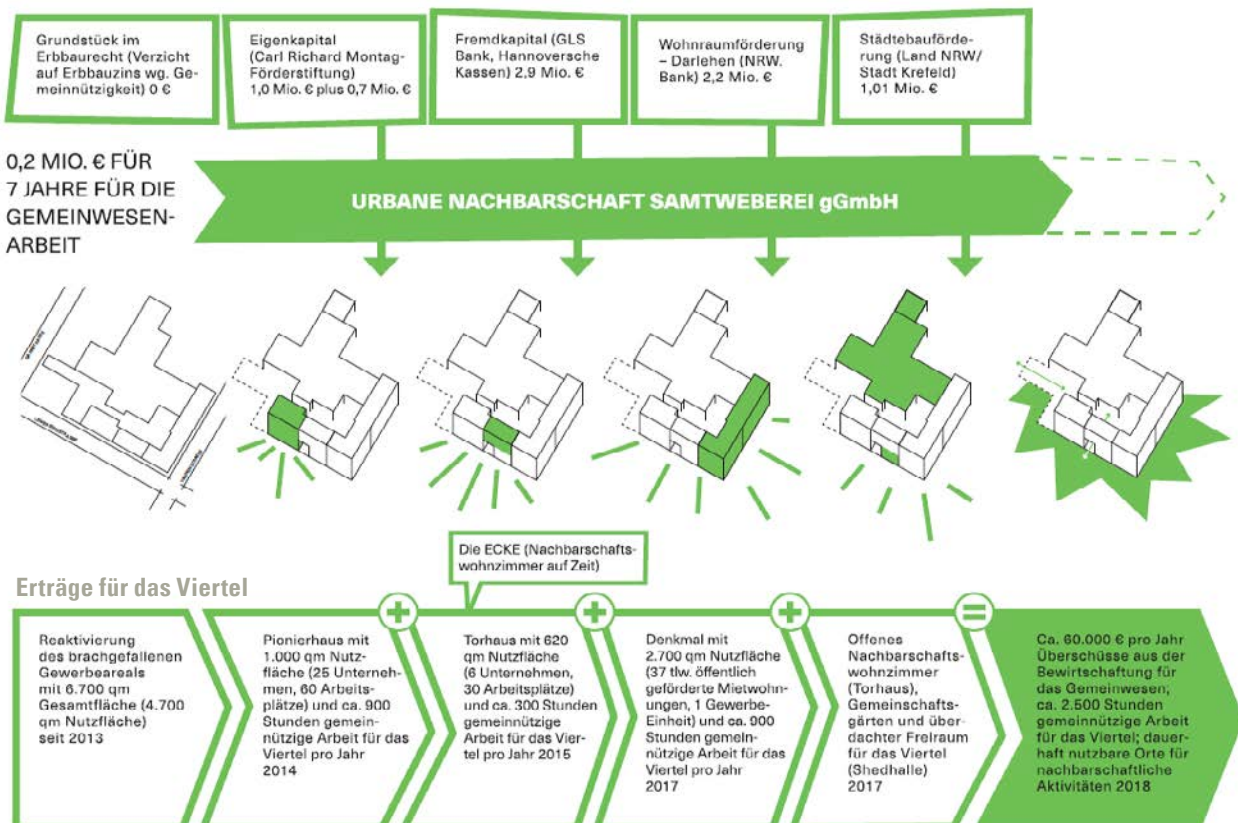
Grundstück im Erbbaurecht (Verzicht auf Erbbauzins wg. Gemeinnützigkeit) 0 €

Eigenkapital (Carl Richard Montag-Förderstiftung) 1,0 Mio. € plus 0,7 Mio. €

Fremdkapital (GLS Bank, Hannoversche Kassen) 2,9 Mio. €

Wohnraumförderung – Darlehen (NRW. Bank) 2,2 Mio. €

Städtebauförderung (Land NRW/ Stadt Krefeld) 1,01 Mio. €

0,2 MIO. € FÜR 7 JAHRE FÜR DIE GEMEINWESENARBEIT

URBANE NACHBARSCHAFT SAMTWEBEREI gGmbH

Die ECKE (Nachbarschaftswohnzimmer auf Zeit)

Erträge für das Viertel

Reaktivierung des brachgefallenen Gewerbeareals mit 6.700 qm Gesamtfläche (4.700 qm Nutzfläche) seit 2013

Pionierhaus mit 1.000 qm Nutzfläche (25 Unternehmen, 60 Arbeitsplätze) und ca. 900 Stunden gemeinnützige Arbeit für das Viertel pro Jahr 2014

Torhaus mit 620 qm Nutzfläche (6 Unternehmen, 30 Arbeitsplätze) und ca. 300 Stunden gemeinnützige Arbeit für das Viertel pro Jahr 2015

Denkmal mit 2.700 qm Nutzfläche (37 tlw. öffentlich geförderte Mietwohnungen, 1 Gewerbe-Einheit) und ca. 900 Stunden gemeinnützige Arbeit für das Viertel pro Jahr 2017

Offenes Nachbarschaftswohnzimmer (Torhaus), Gemeinschaftsgärten und überdachter Freiraum für das Viertel (Shedhalle) 2017

Ca. 60.000 € pro Jahr Überschüsse aus der Bewirtschaftung für das Gemeinwesen, ca. 2.500 Stunden gemeinnützige Arbeit für das Viertel; dauerhaft nutzbare Orte für nachbarschaftliche Aktivitäten 2018